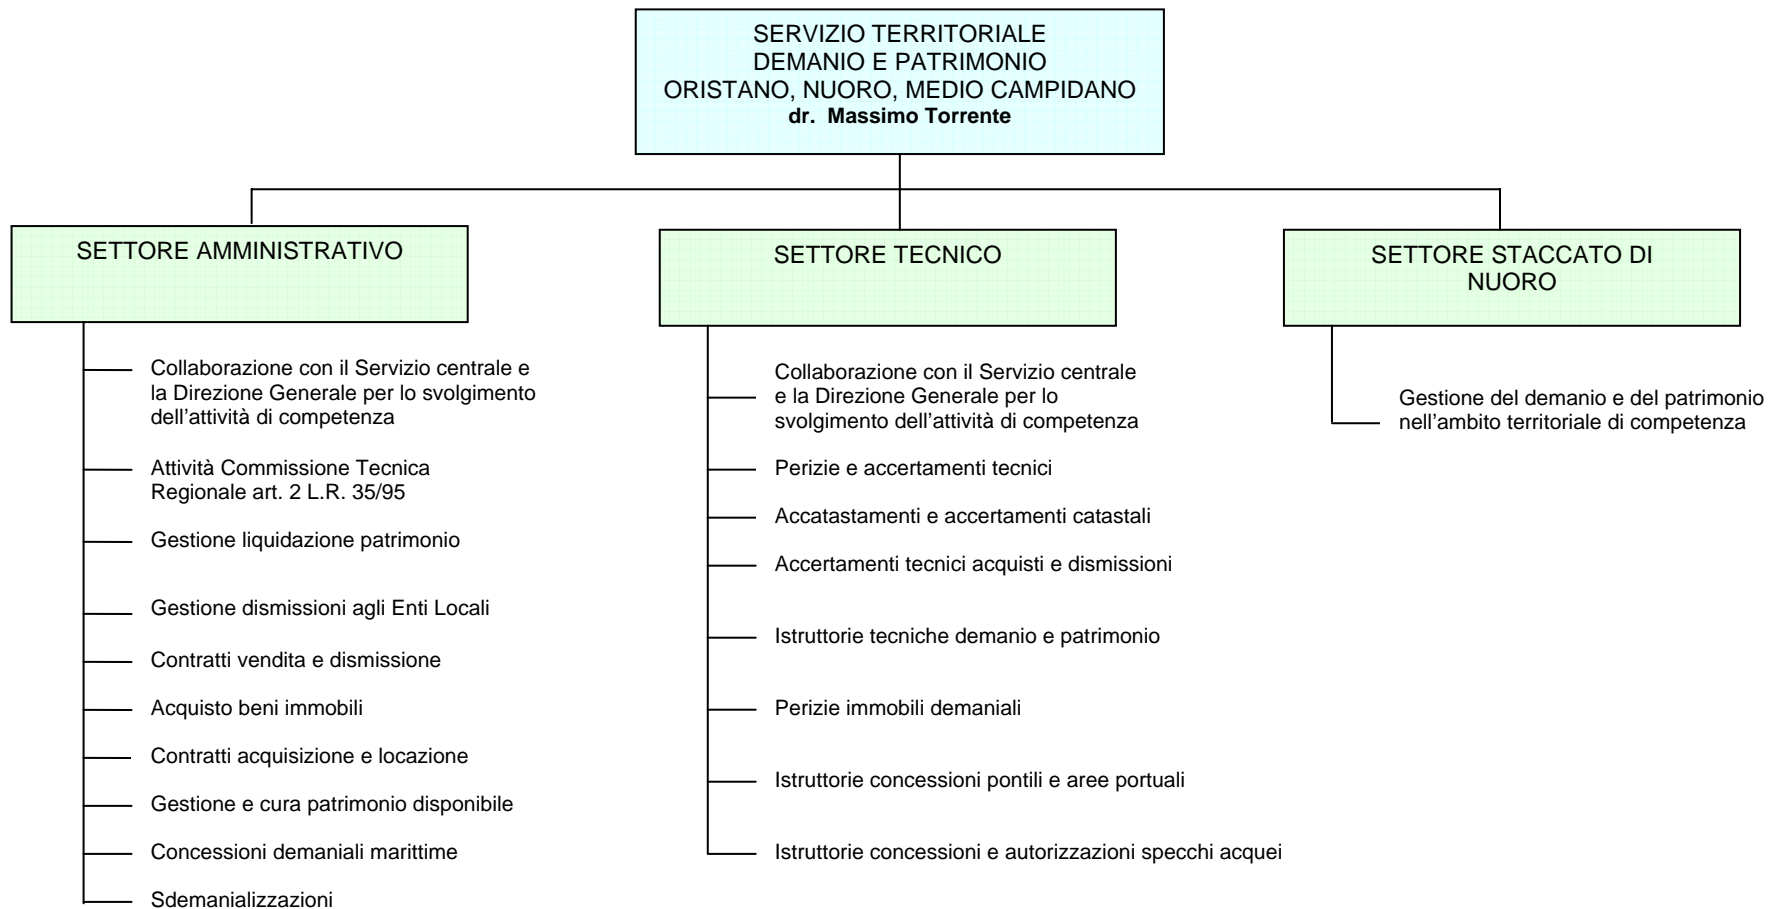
SERVIZIO TERRITORIALE
DEMANIO E PATRIMONIO
ORISTANO, NUORO, MEDIO CAMPIDANO
dr. Massimo Torrente

SETTORE AMMINISTRATIVO

Collaborazione con il Servizio centrale e la Direzione Generale per lo svolgimento dell'attività di competenza

Attività Commissione Tecnica Regionale art. 2 L.R. 35/95

Gestione liquidazione patrimonio

Gestione dismissioni agli Enti Locali

Contratti vendita e dismissione

Acquisto beni immobili

Contratti acquisizione e locazione

Gestione e cura patrimonio disponibile

Concessioni demaniali marittime

Sdemanializzazioni

SETTORE TECNICO

Collaborazione con il Servizio centrale e la Direzione Generale per lo svolgimento dell'attività di competenza

Perizie e accertamenti tecnici

Accatastamenti e accertamenti catastali

Accertamenti tecnici acquisti e dismissioni

Istruttorie tecniche demanio e patrimonio

Perizie immobili demaniali

Istruttorie concessioni pontili e aree portuali

Istruttorie concessioni e autorizzazioni specchi acquei

SETTORE STACCATO DI NUORO

Gestione del demanio e del patrimonio nell'ambito territoriale di competenza